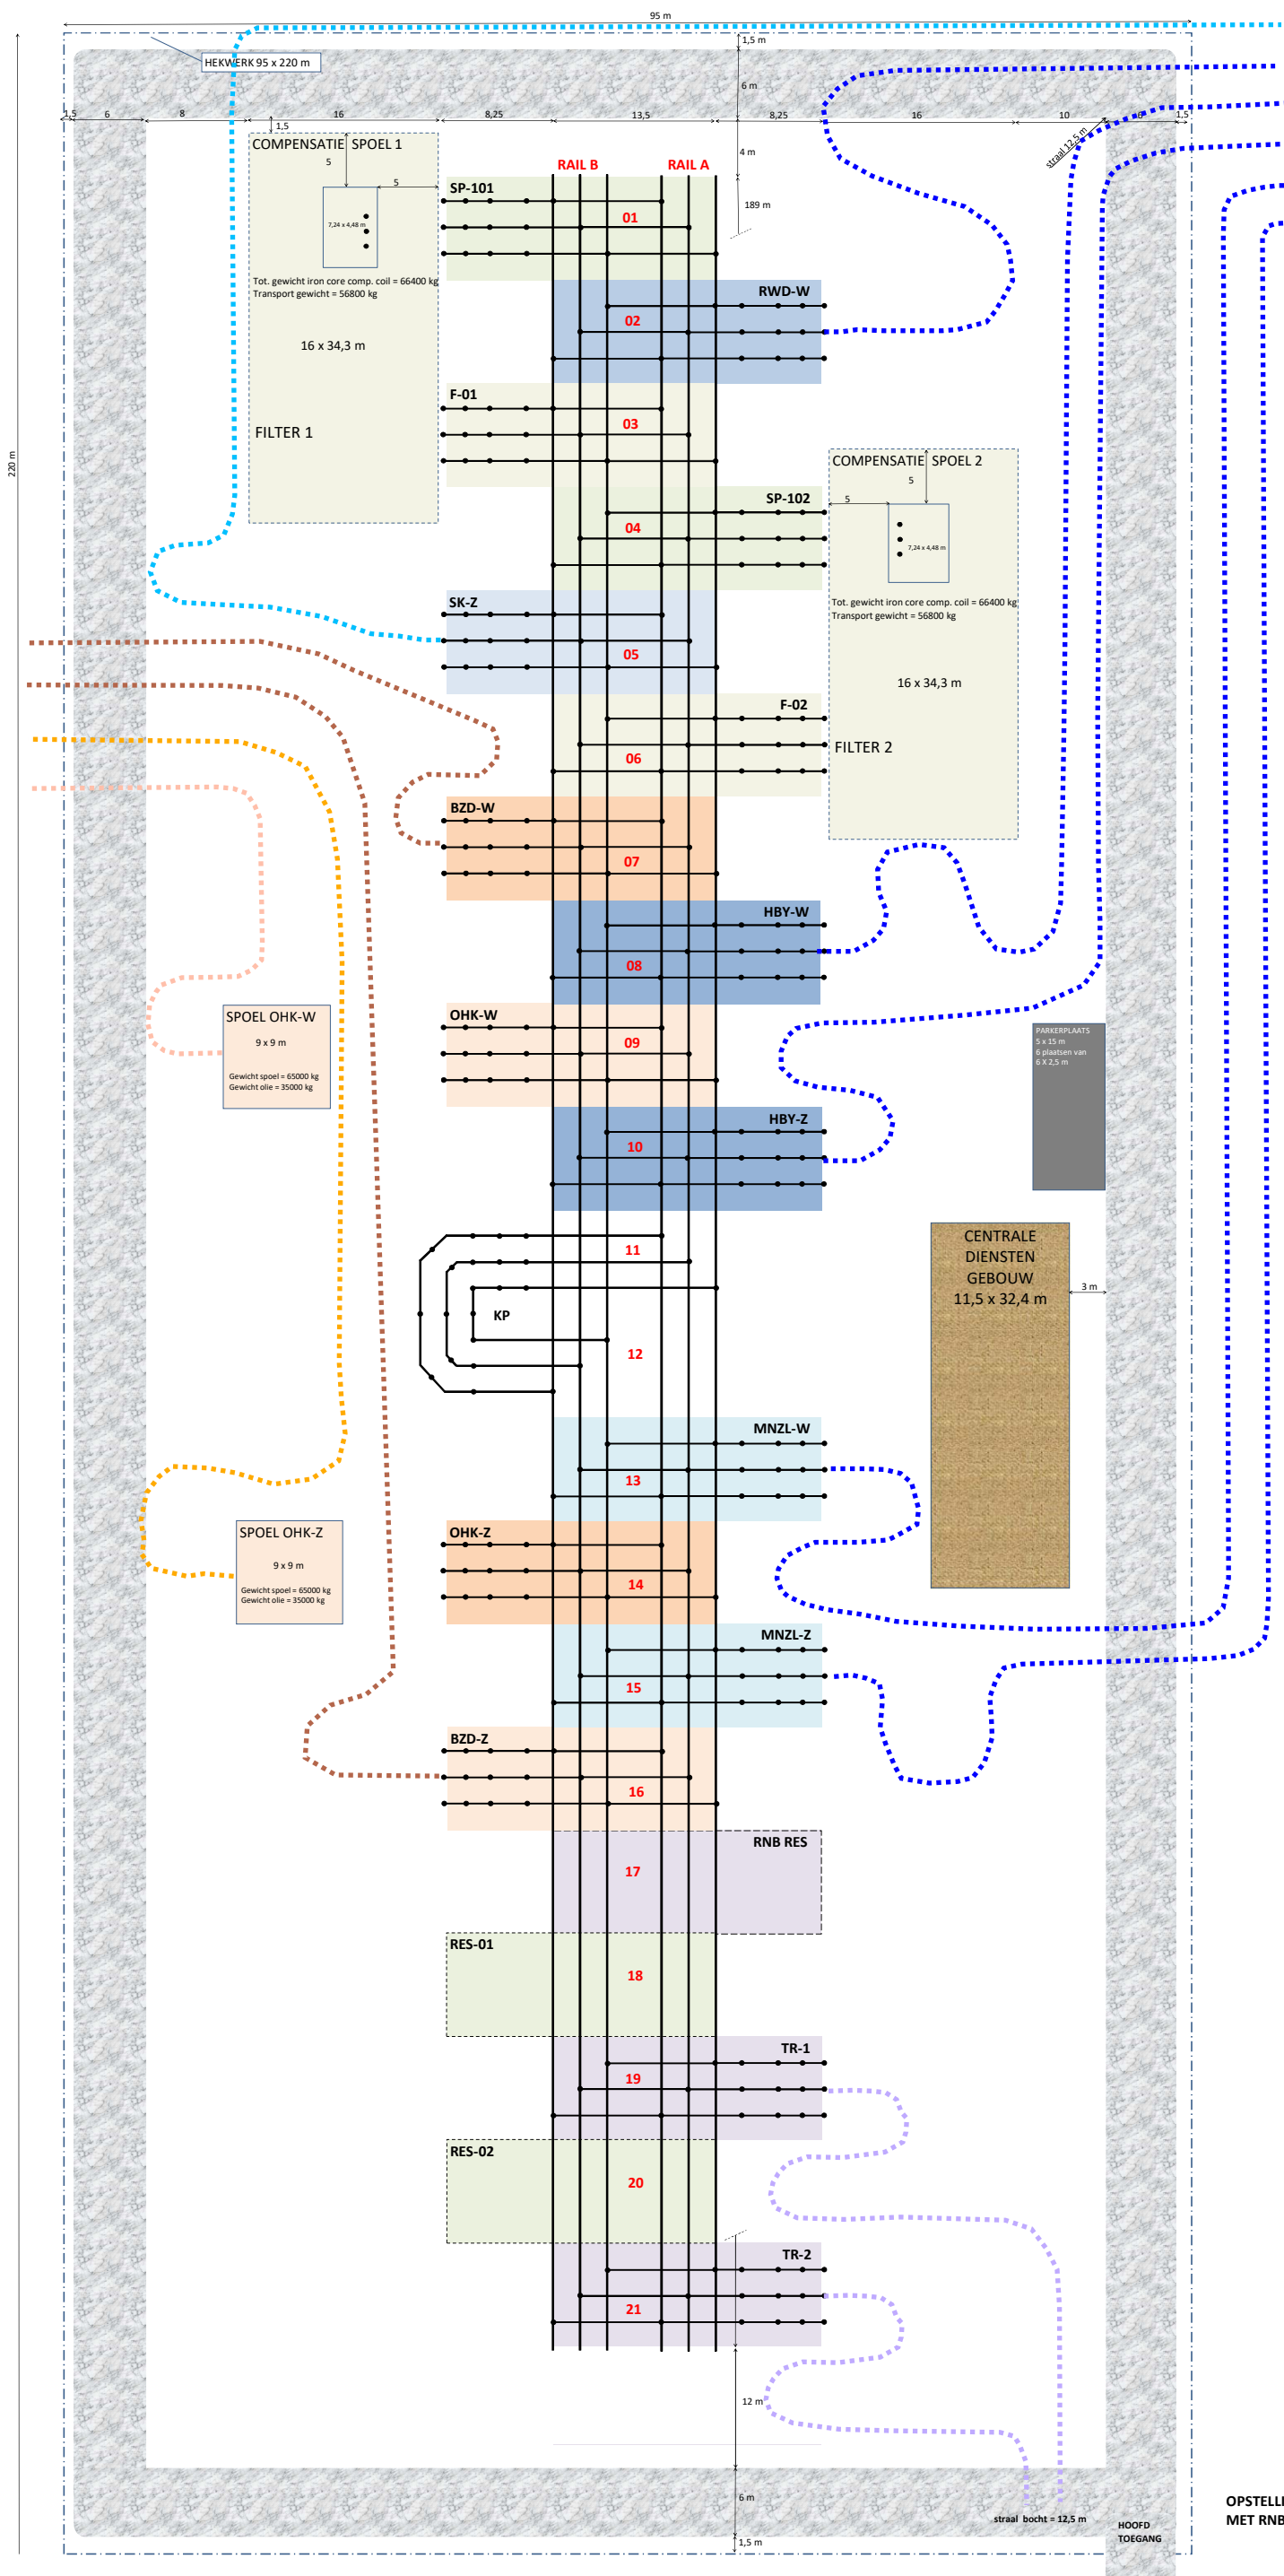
95 m

HEKWERK 95 x 220 m

1,5 m

6 m

1,5 6 8 1,5 16 8,25 13,5 8,25 16 10 8 1,5

straat 12,5 m

4 m

189 m

220 m

COMPENSATIE SPOEL 1

5

5

7,24 x 4,48 m

Tot. gewicht iron core comp. coil = 66400 kg
Transport gewicht = 56800 kg

16 x 34,3 m

FILTER 1

RAIL B

RAIL A

SP-101

01

RWD-W

02

F-01

03

SP-102

04

COMPENSATIE SPOEL 2

5

5

7,24 x 4,48 m

Tot. gewicht iron core comp. coil = 66400 kg
Transport gewicht = 56800 kg

16 x 34,3 m

FILTER 2

SK-Z

05

F-02

06

BZD-W

07

HBY-W

08

OHK-W

09

SPOEL OHK-W

9 x 9 m

Gewicht spoel = 65000 kg
Gewicht olie = 35000 kg

PARKERPLAATS
5 x 15 m
6 plaatsen van
6 X 2,5 m

HBY-Z

10

11

CENTRALE DIENSTEN GEBOUW
11,5 x 32,4 m

3 m

KP

12

MNZL-W

13

OHK-Z

14

SPOEL OHK-Z

9 x 9 m

Gewicht spoel = 65000 kg
Gewicht olie = 35000 kg

MNZL-Z

15

BZD-Z

16

RNB RES

17

RES-01

18

TR-1

19

RES-02

20

TR-2

21

12 m

6 m

1,5 m

straat bocht = 12,5 m

HOOFD TOEGANG

OPSTELLI
MET RNB